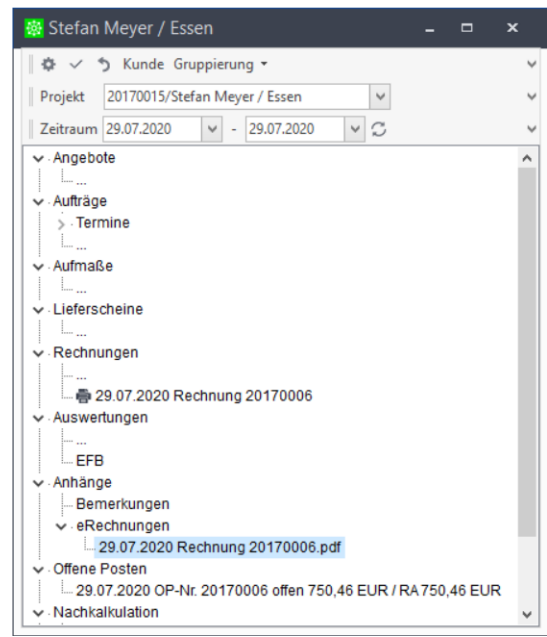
Stefan Meyer / Essen

Kunde Gruppierung ▾

Projekt 20170015/Stefan Meyer / Essen

Zeitraum 29.07.2020 - 29.07.2020

Angebote
...
Aufträge
Termine
...
Aufmaße
...
Lieferscheine
...
Rechnungen
...
29.07.2020 Rechnung 20170006
Auswertungen
...
EFB
Anhänge
Bemerkungen
eRechnungen
29.07.2020 Rechnung 20170006.pdf
Offene Posten
29.07.2020 OP-Nr. 20170006 offen 750,46 EUR / RA 750,46 EUR
Nachkalkulation